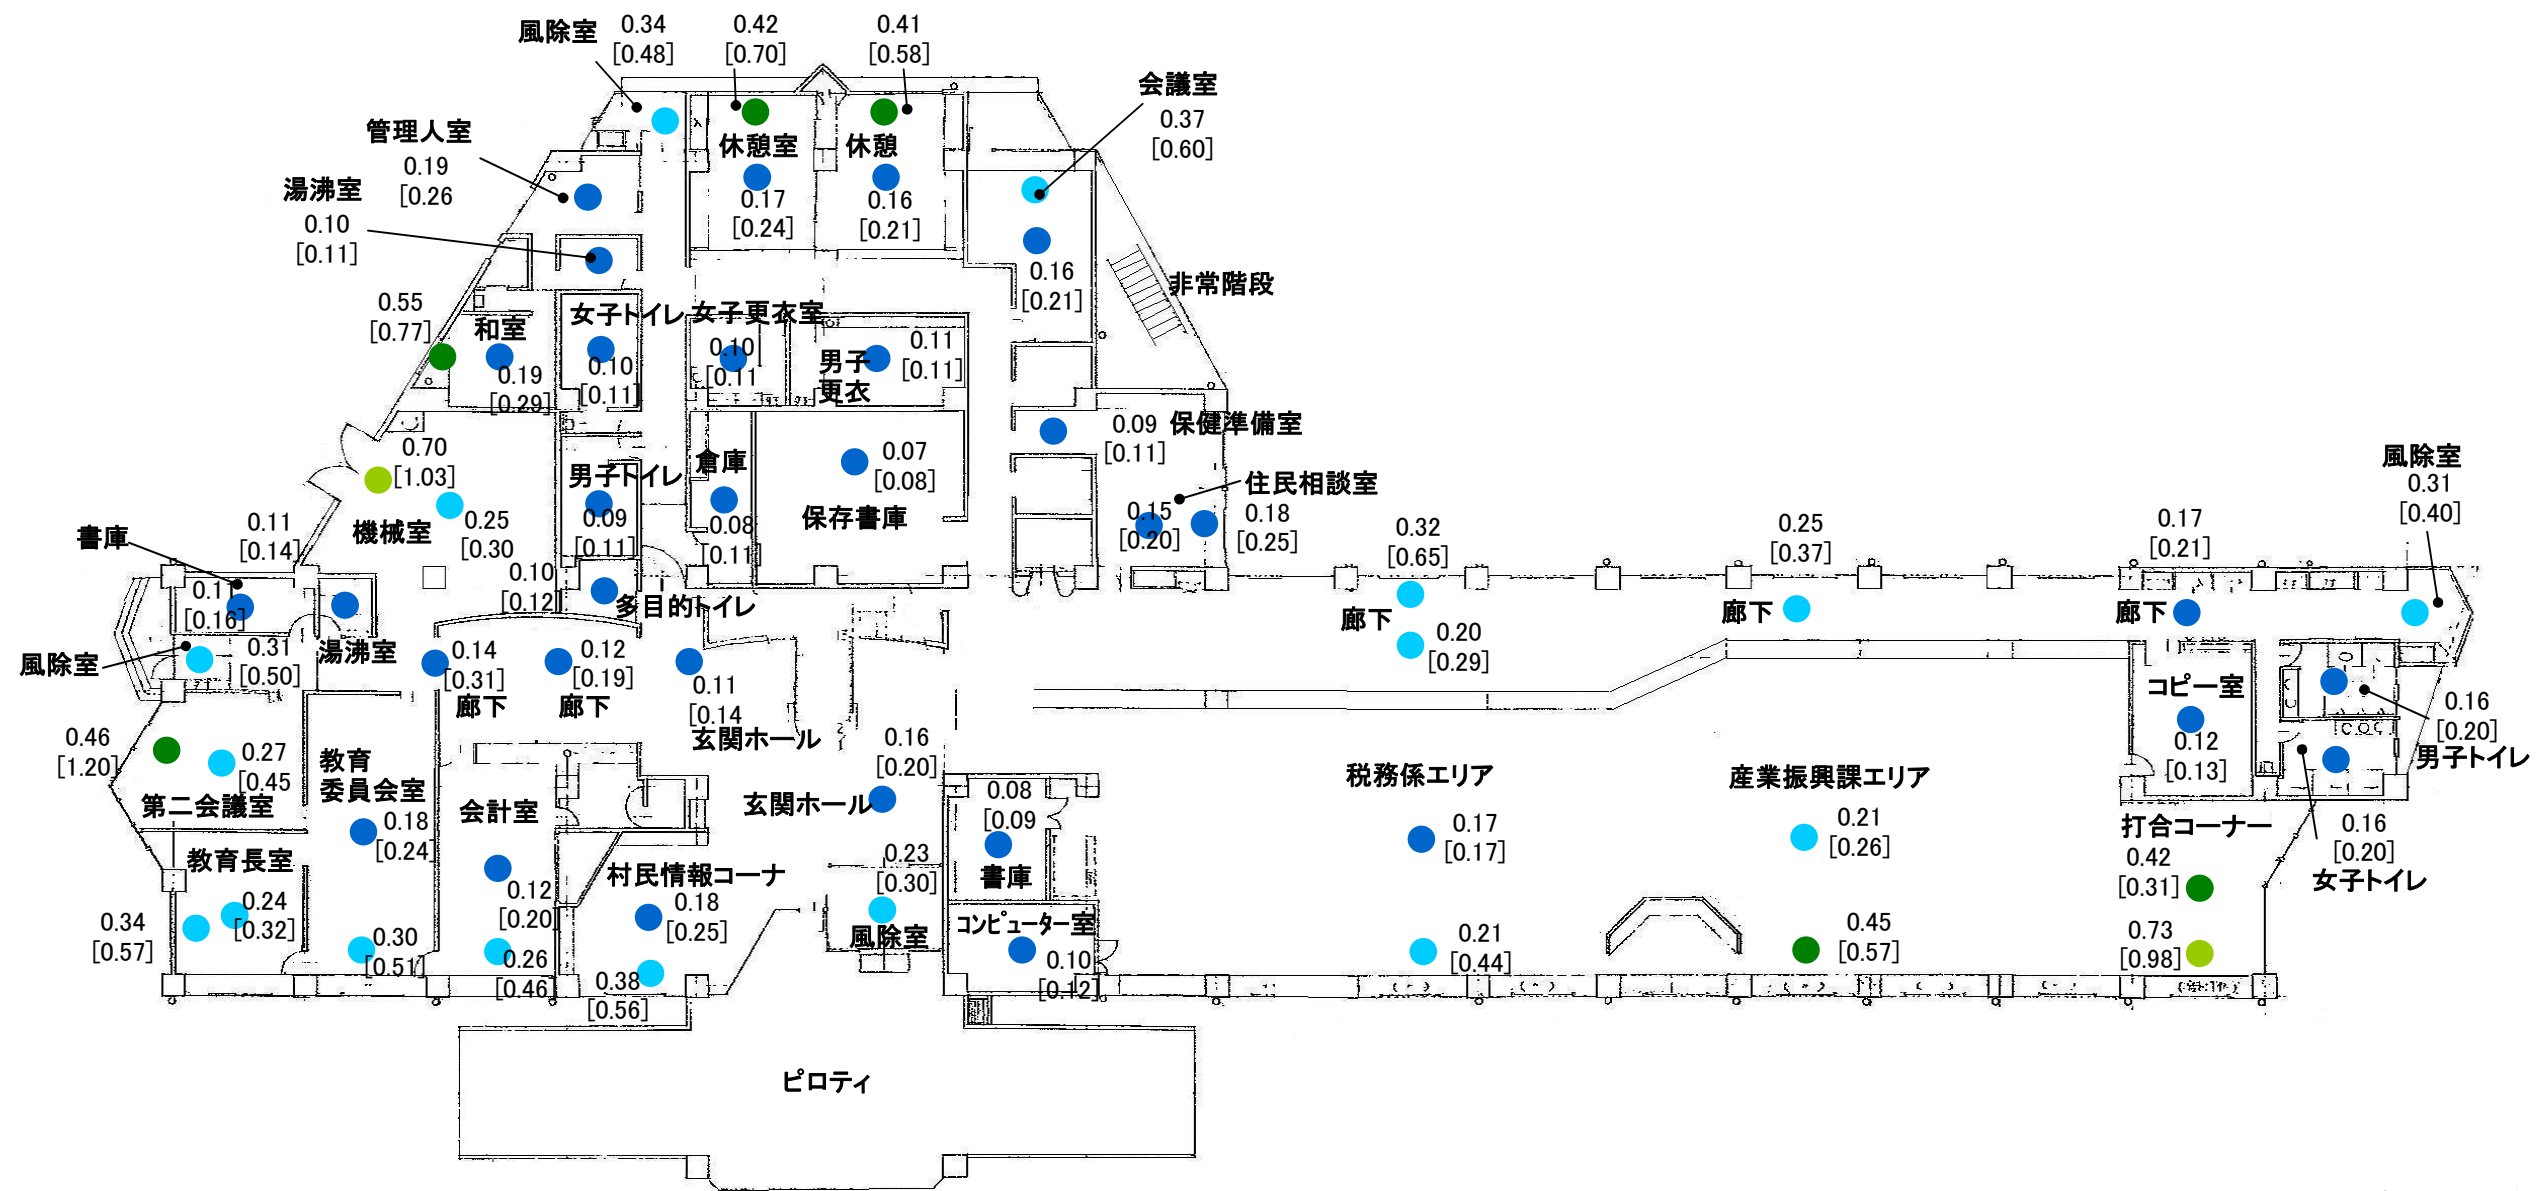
風除室 0.34 [0.48]
0.42 [0.70]
0.41 [0.58]
会議室 0.37 [0.60]
管理人室 0.19 [0.26]
湯沸室 0.10 [0.11]
休憩室 0.17 [0.24]
休憩 0.16 [0.21]
0.16 [0.21]
非常階段
0.55 [0.77]
和室 0.19 [0.29]
女子トイレ 0.10 [0.11]
女子更衣室 0.10 [0.11]
男子更衣 0.11 [0.11]
0.09 [0.11] 保健準備室
0.70 [1.03]
0.25 [0.30]
機械室
男子トイレ 0.09 [0.11]
倉庫 0.08 [0.11]
保存書庫 0.07 [0.08]
住民相談室
0.15 [0.20]
0.18 [0.25]
0.32 [0.65]
0.25 [0.37]
0.17 [0.21]
風除室 0.31 [0.40]
書庫
0.11 [0.14]
0.11 [0.16]
0.10 [0.12]
多目的トイレ
廊下
0.20 [0.29]
廊下
廊下
風除室
0.31 [0.50]
湯沸室
0.14 [0.31] 廊下
0.12 [0.19] 廊下
0.11 [0.14]
玄関ホール
コピー室 0.12 [0.13]
0.16 [0.20]
男子トイレ
0.46 [1.20]
0.27 [0.45]
第二会議室
教育委員会室 0.18 [0.24]
会計室
0.16 [0.20]
玄関ホール
0.08 [0.09]
書庫
税務係エリア
産業振興課エリア
打合コーナー
0.16 [0.20]
女子トイレ
0.17 [0.17]
0.21 [0.26]
0.42 [0.31]
教育長室
0.24 [0.32]
0.34 [0.57]
0.30 [0.51]
0.12 [0.20]
0.26 [0.46]
村民情報コーナ
0.18 [0.25]
0.38 [0.56]
0.23 [0.30]
風除室
コンピューター室 0.10 [0.12]
0.21 [0.44]
0.45 [0.57]
0.73 [0.98]
ピロティ